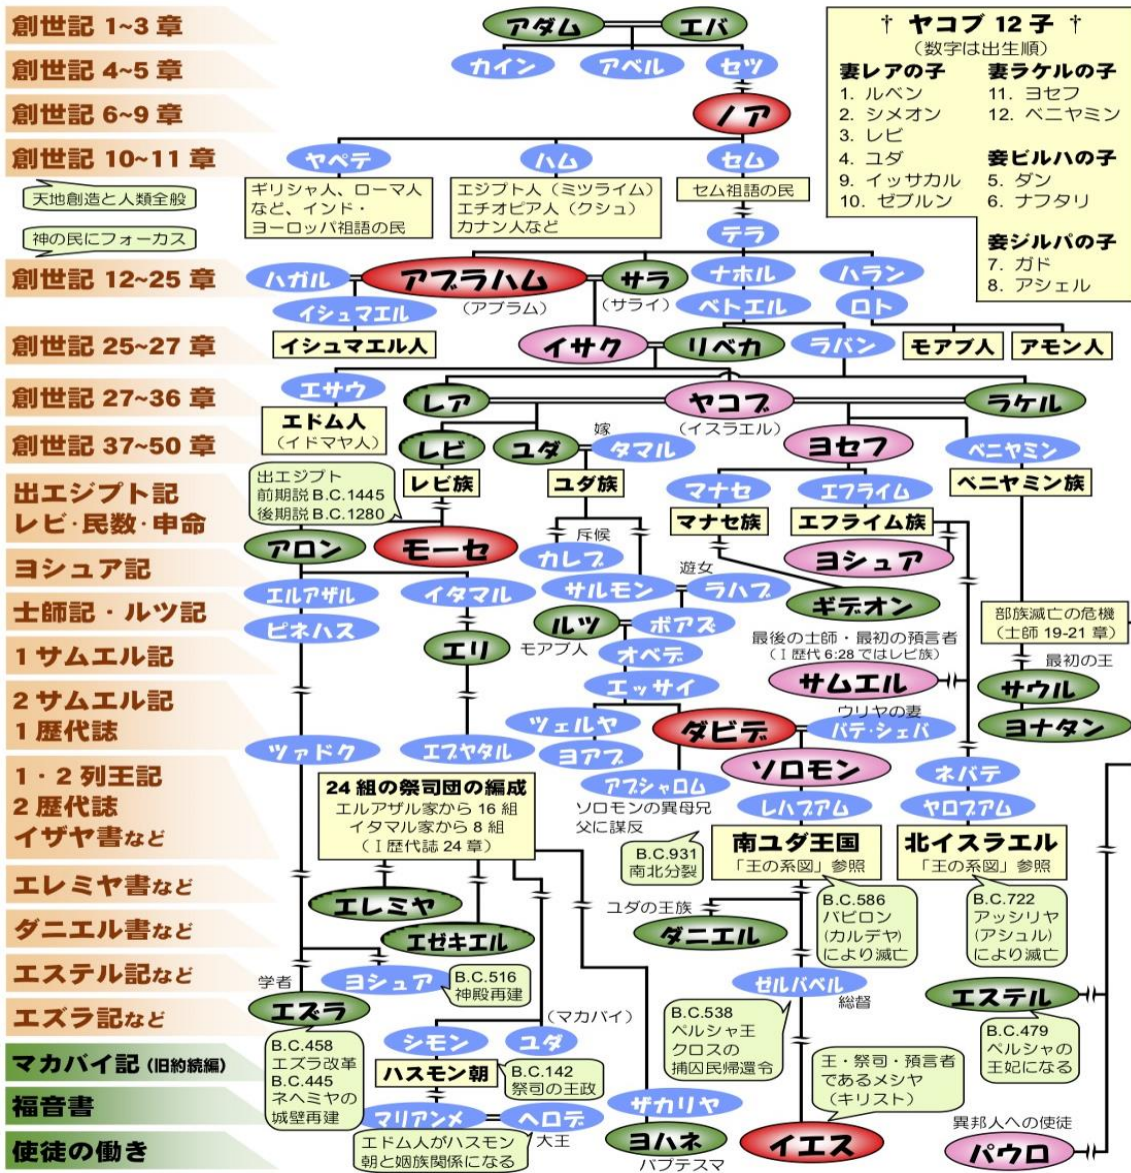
創世記 1~3 章
創世記 4~5 章
創世記 6~9 章
創世記 10~11 章
天地創造と人類全般
神の民にフォーカス
創世記 12~25 章
創世記 25~27 章
創世記 27~36 章
創世記 37~50 章
出エジプト記
レビ・民数・申命
ヨシュア記
士師記・ルツ記
1 サムエル記
2 サムエル記
1 歴代誌
1・2 列王記
2 歴代誌
イザヤ書など
エレミヤ書など
ダニエル書など
エステル記など
エズラ記など
マカバイ記 (旧約続編)
福音書
使徒の働き

アダム
エバ
カイン
アベル
セツ
ノア
ヤペテ
ハム
セム
ギリシャ人、ローマ人など、インド・ヨーロッパ祖語の民
エジプト人 (ミツライム)
エチオピア人 (クシュ)
カナン人など
セム祖語の民
テラ
ハガル
アブラハム
(アブラム)
サラ
(サライ)
ナホル
ハラン
イシュマエル
ベトエル
ロト
イシュマエル人
イサク
リベカ
ラバン
モアブ人
アモン人
エサウ
エドム人
(イドマヤ人)
レア
ヤコブ
(イスラエル)
ラケル
レビ
ユダ
嫁
タマル
ヨセフ
ベニヤミン
出エジプト
前期説 B.C.1445
後期説 B.C.1280
レビ族
ユダ族
マナセ
エフライム
ベニヤミン族
マナセ族
エフライム族
斥候
アロン
モーセ
カレブ
ヨシュア
遊女
サルモン
ラハブ
エルアザル
イタマル
ギデオン
ピネハス
ルツ
ボアズ
部族滅亡の危機
(士師 19-21 章)
エリ
モアブ人
最後の士師・最初の預言者
(I 歴代 6:28 ではレビ族)
オベデ
最初の王
サムエル
サウル
エッサイ
ウリヤの妻
ツェルヤ
ダビデ
バテ・シェバ
ヨナタン
ツァドク
エブヤタル
ヨアブ
ソロモン
ネバテ
24 組の祭司団の編成
エルアザル家から 16 組
イタマル家から 8 組
(I 歴代誌 24 章)
アブシャロム
ソロモンの異母兄
父に謀反
レハブアム
ヤロブアム
南ユダ王国
「王の系図」参照
北イスラエル
「王の系図」参照
B.C.931
南北分裂
B.C.586
バビロン
(カルデヤ)
により滅亡
B.C.722
アッシリヤ
(アシュル)
により滅亡
エレミヤ
ユダの王族
ダニエル
エゼキエル
学者
ヨシュア
B.C.516
神殿再建
ゼルバベル
総督
エズラ
(マカバイ)
エステル
B.C.458
エズラ改革
B.C.445
ネヘミヤの
城壁再建
シモン
ユダ
B.C.538
ペルシャ王
クロスの
捕囚民帰還令
B.C.479
ペルシャの
王妃になる
ハスモン朝
B.C.142
祭司の王政
王・祭司・預言者
であるメシヤ
(キリスト)
マリアンメ
ヘロデ
大王
ザカリヤ
エドム人がハスモン朝と姻族関係になる
ヨハネ
バプテスマ
イエス
異邦人への使徒
パウロ

† ヤコブ 12 子 †
(数字は出生順)
妻レアの子
1. ルベン
2. シメオン
3. レビ
4. ユダ
9. イッサカル
10. ゼブルン
妻ラケルの子
11. ヨセフ
12. ベニヤミン
妾ビルハの子
5. ダン
6. ナフタリ
妾ジルパの子
7. ガド
8. アシェル